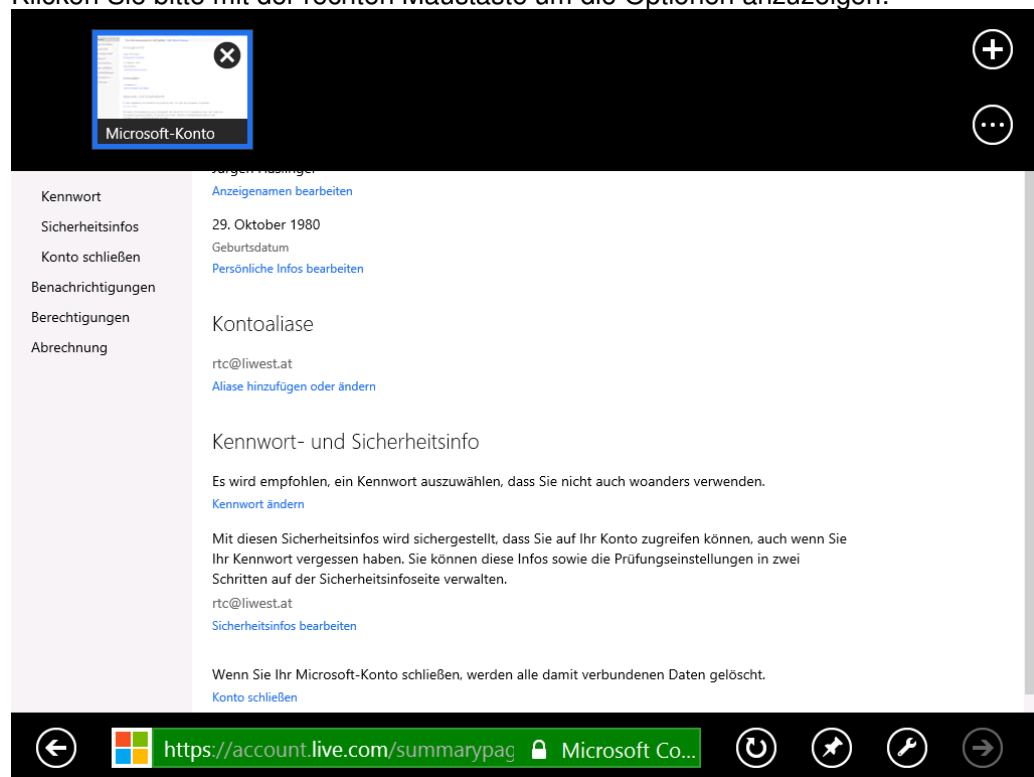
Klicken Sie bitte mit der rechten Maustaste um die Optionen anzuzeigen.

Microsoft-Konto

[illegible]
Anzeigenamen bearbeiten

Kennwort
Sicherheitsinfos
Konto schließen
Benachrichtigungen
Berechtigungen
Abrechnung

29. Oktober 1980
Geburtsdatum
Persönliche Infos bearbeiten

Kontoaliase

rtc@liwest.at
Aliase hinzufügen oder ändern

Kennwort- und Sicherheitsinfo

Es wird empfohlen, ein Kennwort auszuwählen, dass Sie nicht auch woanders verwenden.
Kennwort ändern

Mit diesen Sicherheitsinfos wird sichergestellt, dass Sie auf Ihr Konto zugreifen können, auch wenn Sie Ihr Kennwort vergessen haben. Sie können diese Infos sowie die Prüfungseinstellungen in zwei Schritten auf der Sicherheitsinfoseite verwalten.
rtc@liwest.at
Sicherheitsinfos bearbeiten

Wenn Sie Ihr Microsoft-Konto schließen, werden alle damit verbundenen Daten gelöscht.
Konto schließen

https://account.live.com/summarypag Microsoft Co...